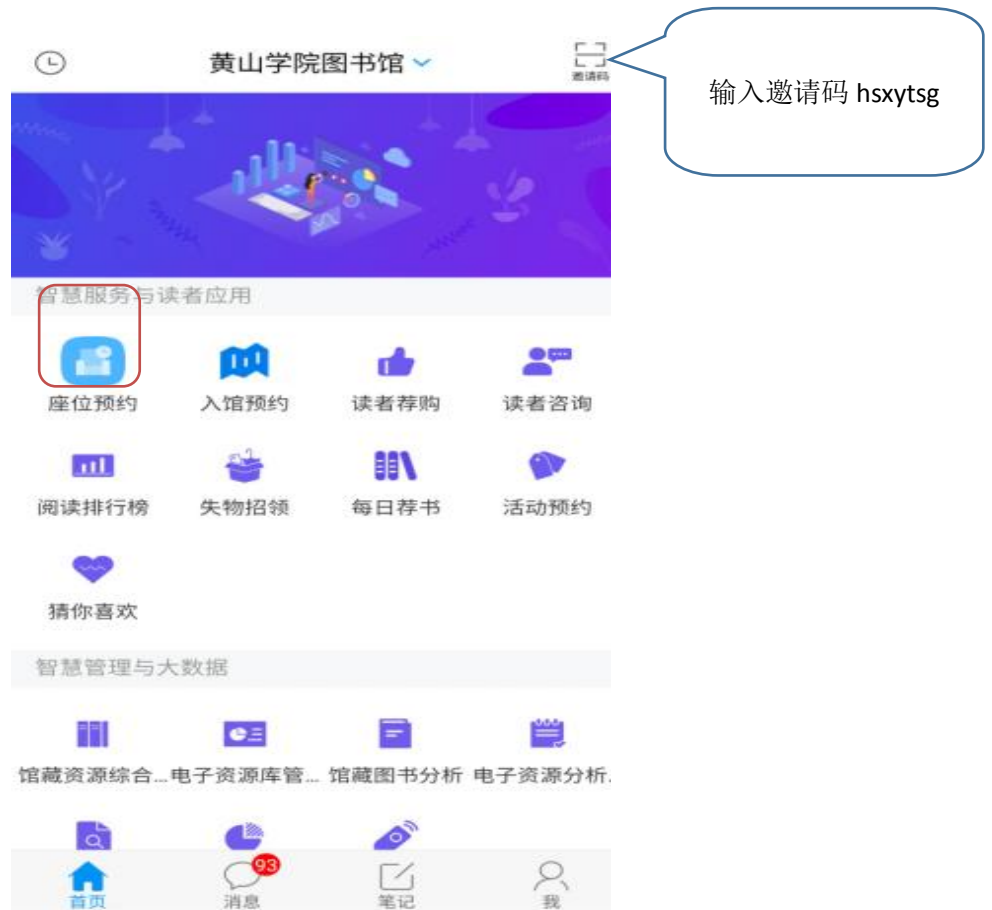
黄山学院图书馆

邀请码

输入邀请码 hsxytsg

智慧服务与读者应用

座位预约
入馆预约
读者荐购
读者咨询
阅读排行榜
失物招领
每日荐书
活动预约
猜你喜欢

智慧管理与大数据

馆藏资源综合...
电子资源库管...
馆藏图书分析
电子资源分析...

首页
93
消息
笔记
我